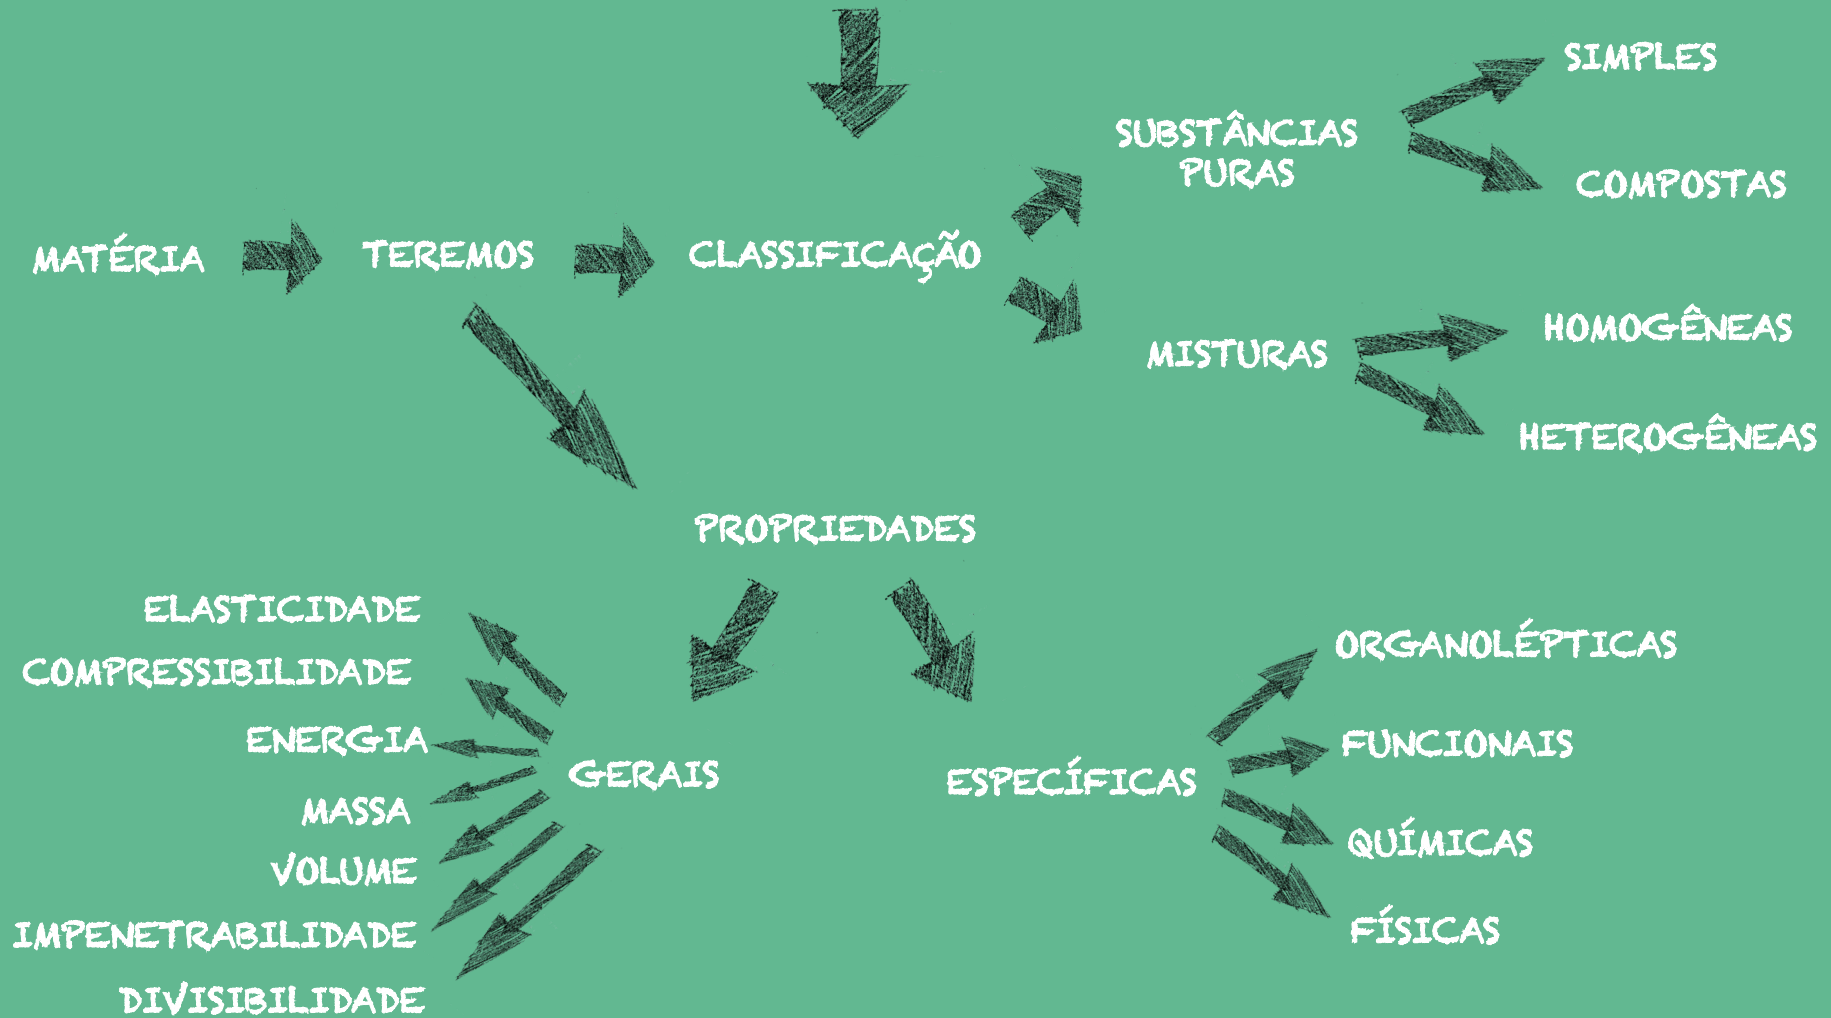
MATÉRIA
TEREMOS
CLASSIFICAÇÃO
SUBSTÂNCIAS PURAS
SIMPLES
COMPOSTAS
MISTURAS
HOMOGÊNEAS
HETEROGÊNEAS
PROPRIEDADES
GERAIS
ELASTICIDADE
COMPRESSIBILIDADE
ENERGIA
MASSA
VOLUME
IMPENETRABILIDADE
DIVISIBILIDADE
ESPECÍFICAS
ORGANOLÉPTICAS
FUNCIONAIS
QUÍMICAS
FÍSICAS